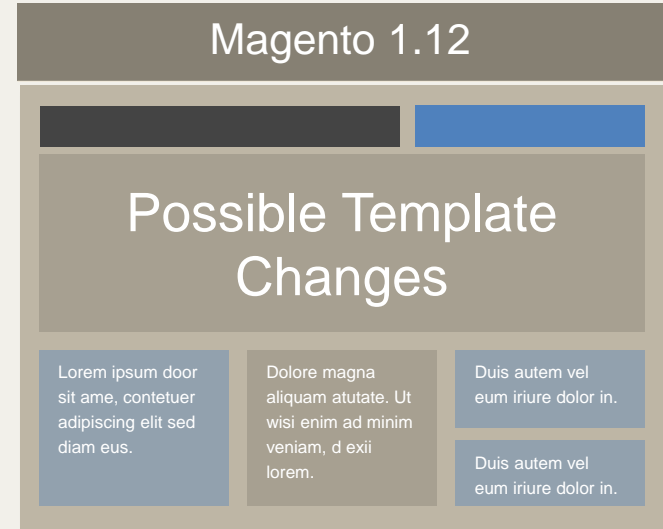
Magento 1.12

Possible Template Changes

Lorem ipsum door sit ame, contetuer adipiscing elit sed diam eus.

Dolore magna aliquam atutate. Ut wisi enim ad minim veniam, d exii lorem.

Duis autem vel eum iriure dolor in.

Duis autem vel eum iriure dolor in.